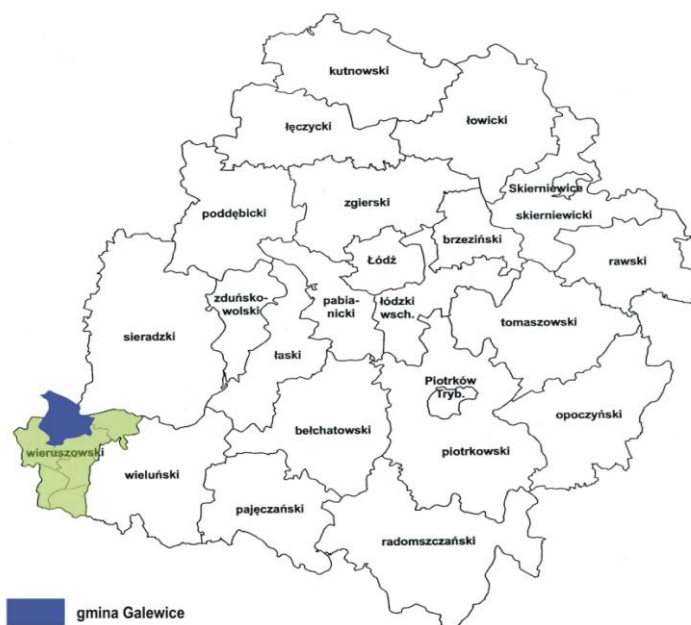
kutnowski

łęczycki

łowicki

zgierski

Skierniewice

skierniewicki

poddębicki

brzeziński

Łódź

rawski

zduńsko-wolski

pabia-nicki

łódzki wsch.

sieradzki

tomaszowski

łaski

Piotrków Tryb.

opoczyński

bełchatowski

wieruszowski

wieluński

piotrkowski

pajęczański

radomszczański

gmina Galewice